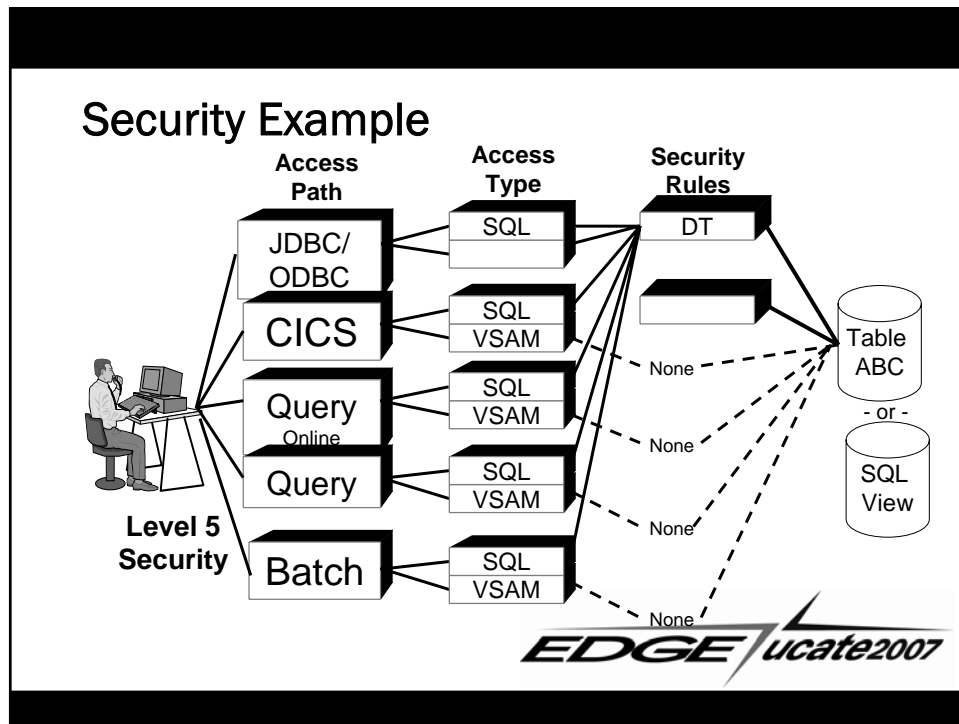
Security Example

Access Path

Access Type

Security Rules

JDBC/ ODBC

SQL

DT

CICS

SQL

VSAM

Table ABC

None

Query Online

SQL

VSAM

- or -

None

SQL View

Query

SQL

VSAM

None

Level 5 Security

Batch

SQL

VSAM

None

EDGE ucate2007